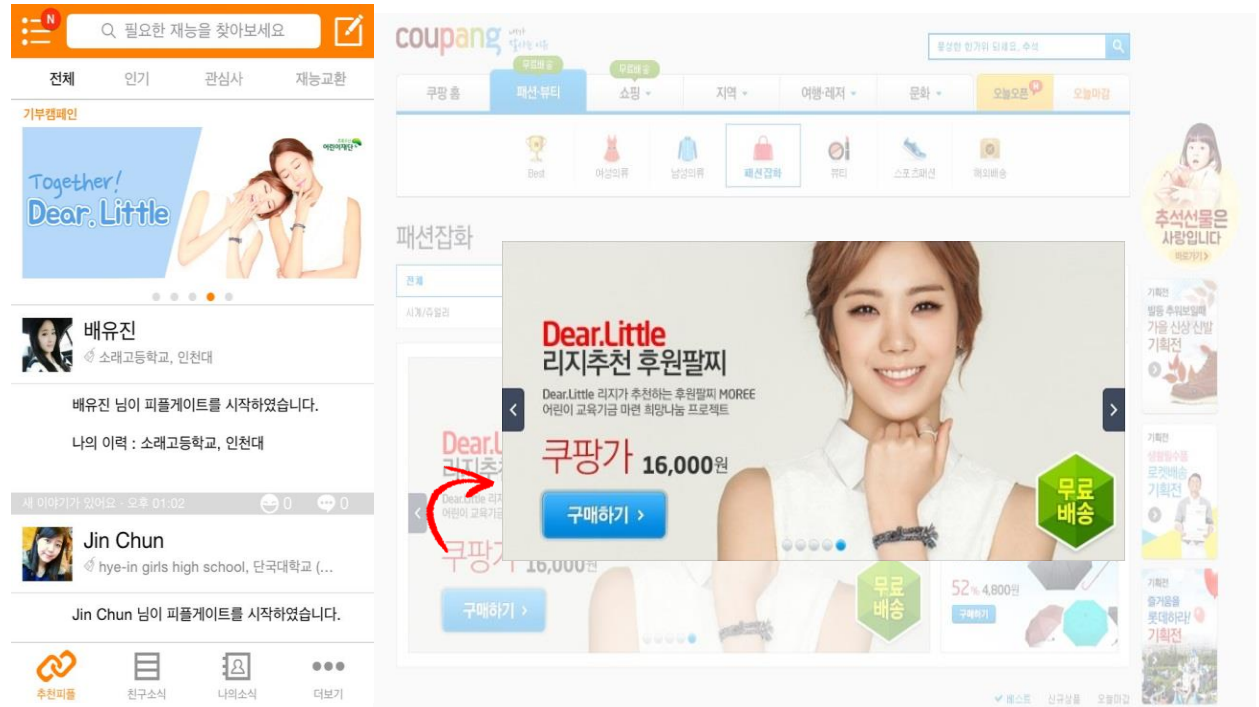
N

필요한 재능을 찾아보세요

전체 인기 관심사 재능교환

기부캠페인

어린이재단

Together! Dear. Little

배유진
소래고등학교, 인천대

배유진 님이 피플게이트를 시작하였습니다.

나의 이력 : 소래고등학교, 인천대

새 이야기가 있어요 · 오후 01:02 0 0

Jin Chun
hye-in girls high school, 단국대학교 (...

Jin Chun 님이 피플게이트를 시작하였습니다.

추천피플 친구소식 나의소식 더보기

coupang

쿠팡 홈 무료배송 패션·뷰티 무료배송 쇼핑 지역 여행·레저 문화 오늘오픈 오늘마감

Best 여성의류 남성의류 패션잡화 뷰티 스포츠패션 해외배송

패션잡화

전체

시계/주얼리

Dear.Little
리지추천 후원팔찌
Dear.Little 리지가 추천하는 후원팔찌 MOREE
어린이 교육기금 마련 희망나눔 프로젝트

쿠팡가 16,000원

구매하기 >

무료 배송

Dear.L
리지추
Dear.Little 리지
어린이 교육기
쿠팡가 16,000원

구매하기 >

무료 배송

52% 4,800원
구매하기

추석선물은 사랑입니다

기획전
가을 신상 신발 기획전

기획전
로켓배송 기획전

기획전
즐거움을 롯데하라! 기획전

베스트 신규상품 오늘마감